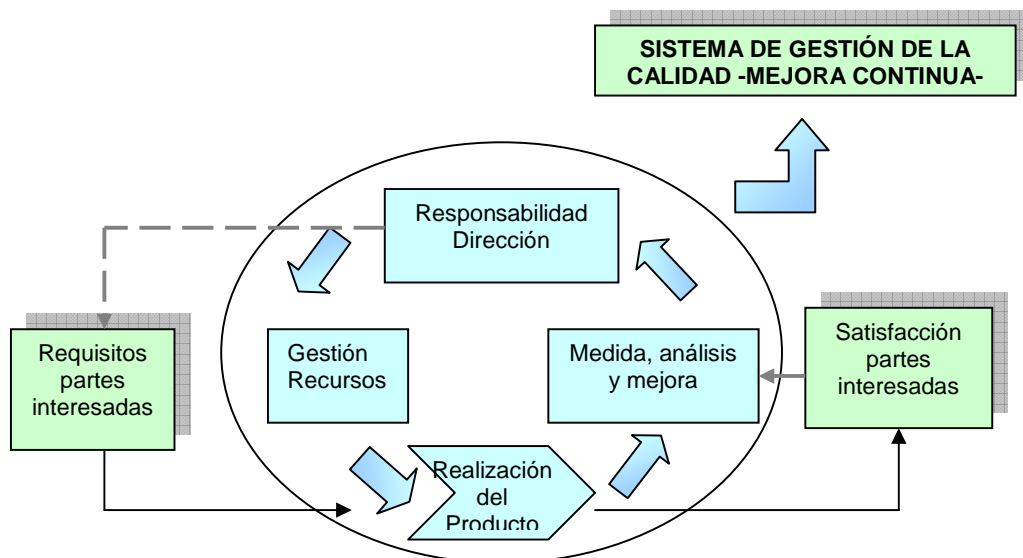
SISTEMA DE GESTIÓN DE LA CALIDAD -MEJORA CONTINUA-

Responsabilidad Dirección

Requisitos partes interesadas

Gestión Recursos

Medida, análisis y mejora

Satisfacción partes interesadas

Realización del Producto